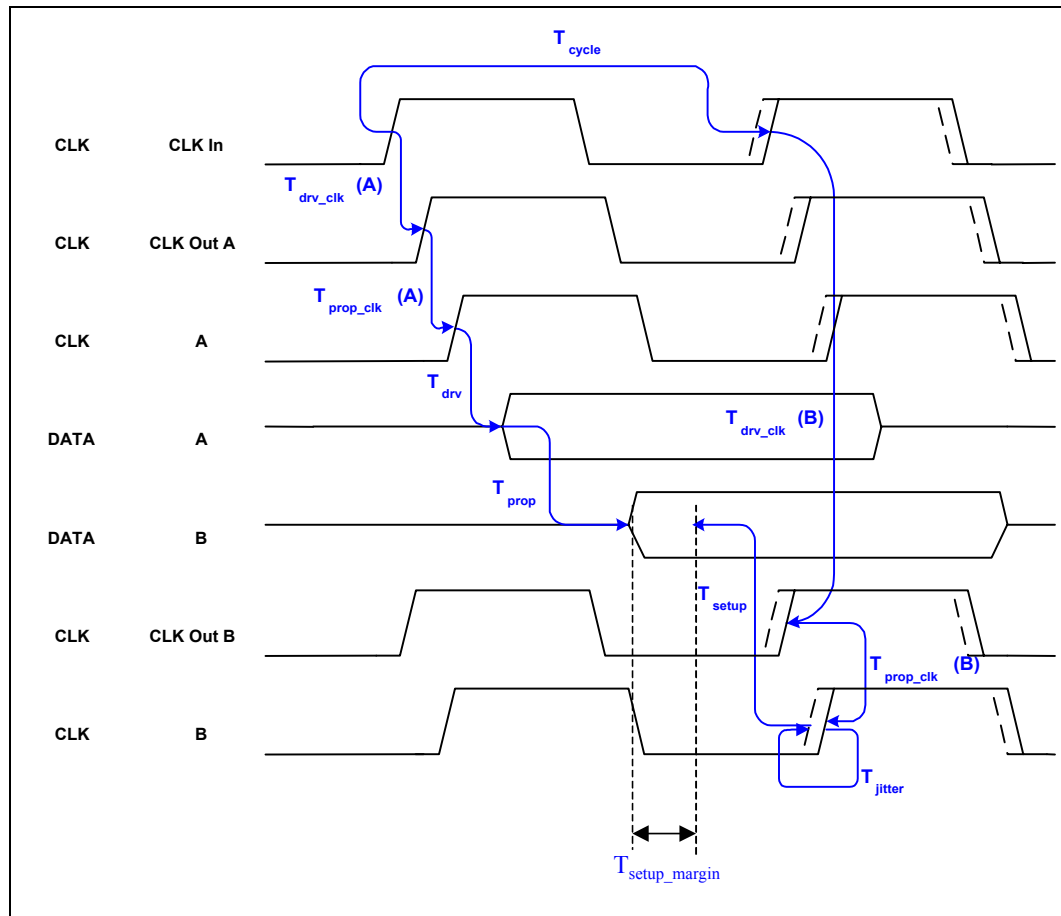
$T_{cycle}$

CLK CLK In

$T_{drv\_clk}$ (A)

CLK CLK Out A

$T_{prop\_clk}$ (A)

CLK A

$T_{drv}$

DATA A

$T_{drv\_clk}$ (B)

$T_{prop}$

DATA B

$T_{setup}$

CLK CLK Out B

$T_{prop\_clk}$ (B)

CLK B

$T_{jitter}$

$T_{setup\_margin}$